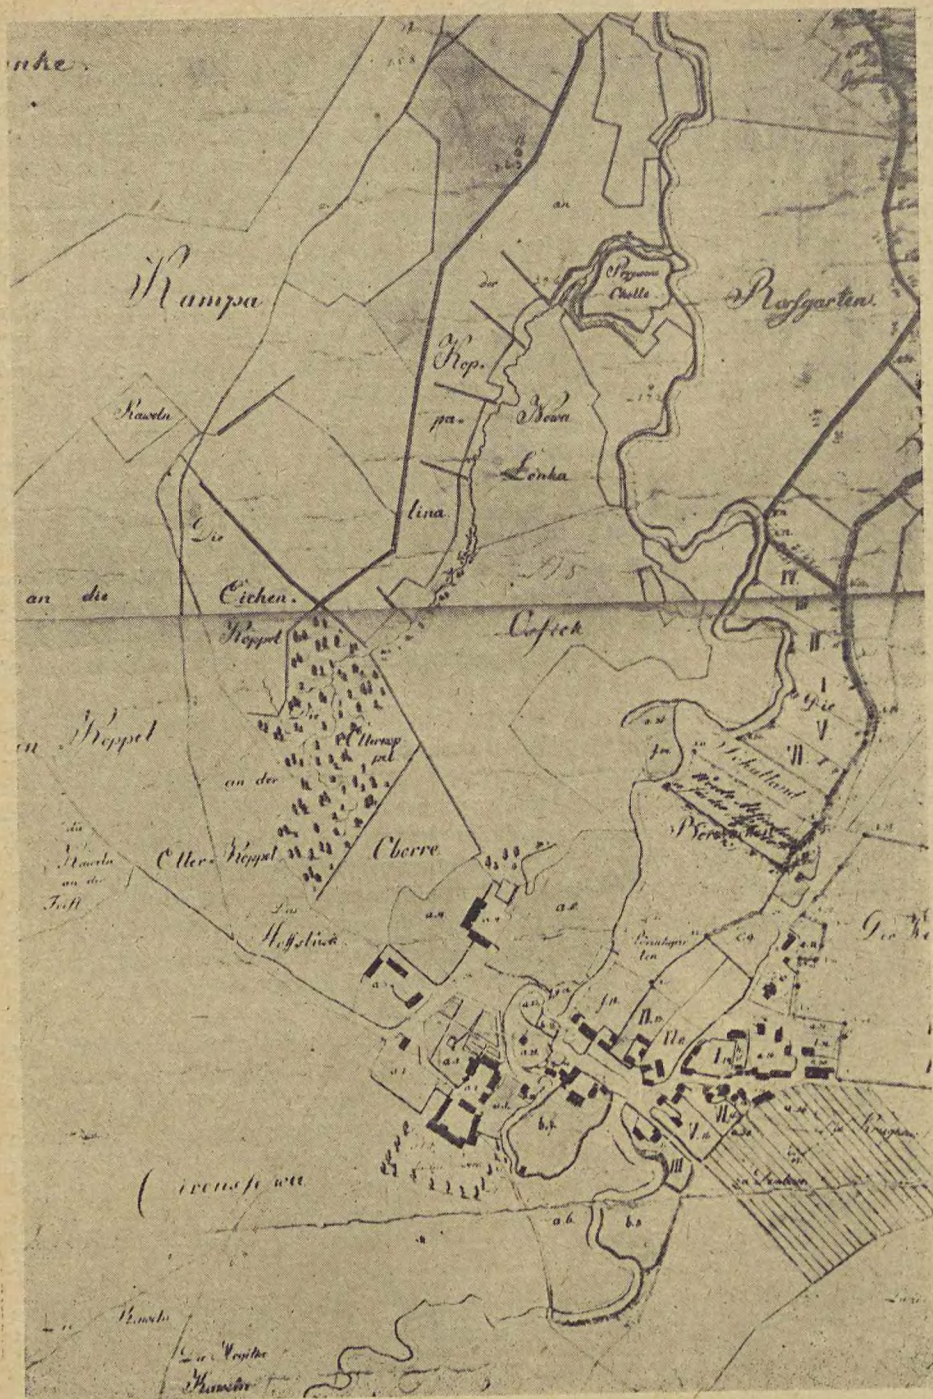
unke

Kampsa

Kawelu

Die

an die

Eichen

Koppel

Kop-

pa-

lina

an

der

Poggena Chulle

Rossgarten

Bewa

Lonka

Coseck

Die

Schalland

Pere

Die We

Koppel

Ulema pal

an der

Eller Koppel

Cherre

die Kawelu an der Tuft

Das Hoffstück

Cronsfeld

Kawelu

Die Vogtes Kawelu